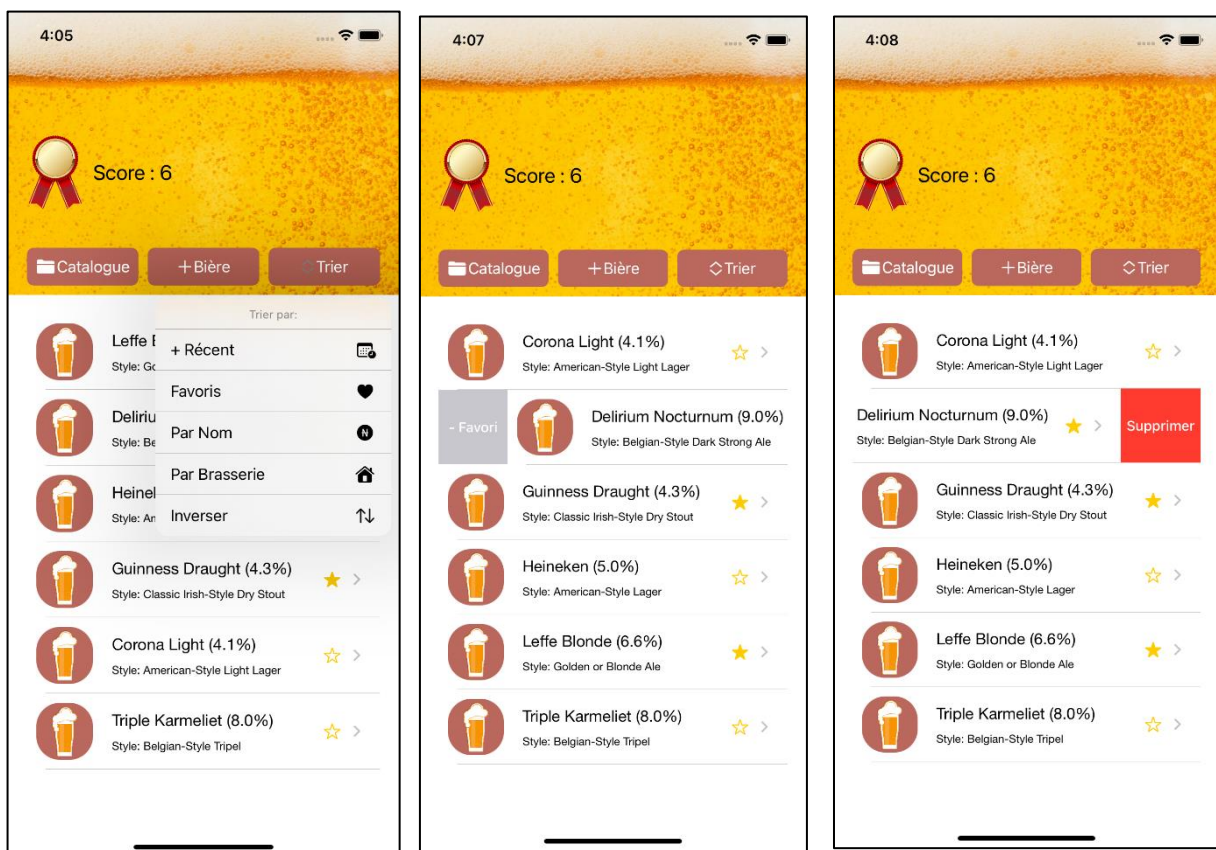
4:05

Score : 6

Catalogue
+ Bière
Trier

Trier par:
+ Récent
Favoris
Par Nom
Par Brasserie
Inverser

Leffe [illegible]
Style: Go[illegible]

Deliriu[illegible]
Style: Be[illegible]

Heinel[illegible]
Style: An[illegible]

Guinness Draught (4.3%)
Style: Classic Irish-Style Dry Stout

Corona Light (4.1%)
Style: American-Style Light Lager

Triple Karmeliet (8.0%)
Style: Belgian-Style Tripel

4:07

Score : 6

Catalogue
+ Bière
Trier

Corona Light (4.1%)
Style: American-Style Light Lager

- Favori
Delirium Nocturnum (9.0%)
Style: Belgian-Style Dark Strong Ale

Guinness Draught (4.3%)
Style: Classic Irish-Style Dry Stout

Heineken (5.0%)
Style: American-Style Lager

Leffe Blonde (6.6%)
Style: Golden or Blonde Ale

Triple Karmeliet (8.0%)
Style: Belgian-Style Tripel

4:08

Score : 6

Catalogue
+ Bière
Trier

Corona Light (4.1%)
Style: American-Style Light Lager

Delirium Nocturnum (9.0%)
Style: Belgian-Style Dark Strong Ale
Supprimer

Guinness Draught (4.3%)
Style: Classic Irish-Style Dry Stout

Heineken (5.0%)
Style: American-Style Lager

Leffe Blonde (6.6%)
Style: Golden or Blonde Ale

Triple Karmeliet (8.0%)
Style: Belgian-Style Tripel